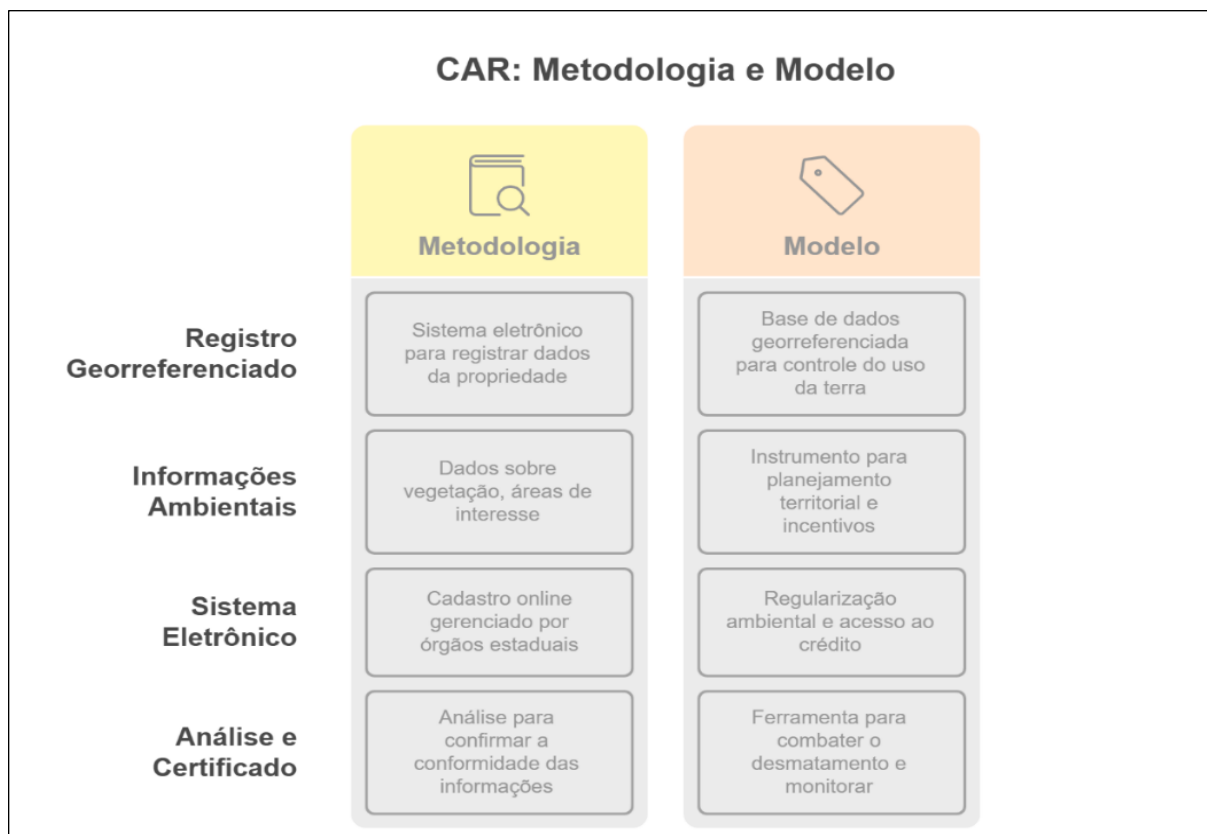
CAR: Metodologia e Modelo

|  | Metodologia | Modelo |
|---|---|---|
| Registro Georreferenciado | Sistema eletrônico para registrar dados da propriedade | Base de dados georreferenciada para controle do uso da terra |
| Informações Ambientais | Dados sobre vegetação, áreas de interesse | Instrumento para planejamento territorial e incentivos |
| Sistema Eletrônico | Cadastro online gerenciado por órgãos estaduais | Regularização ambiental e acesso ao crédito |
| Análise e Certificado | Análise para confirmar a conformidade das informações | Ferramenta para combater o desmatamento e monitorar |